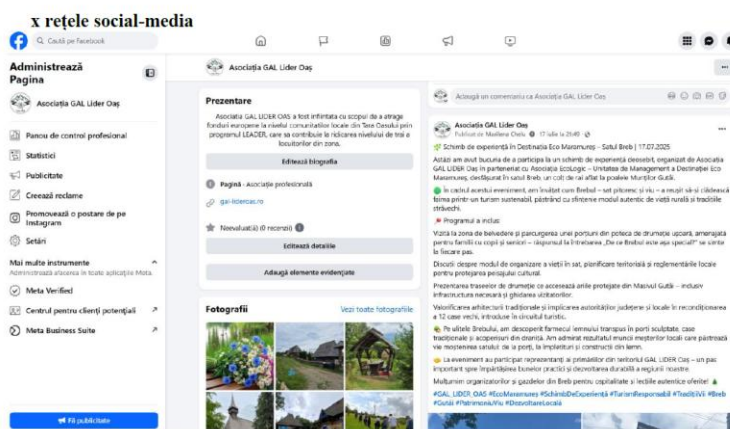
x rețele social-media

Caută pe Facebook

Administrează Pagina

Asociația GAL Lider Oaș

Panou de control profesional

Statistici

Publicitate

Creează reclame

Promovează o postare de pe Instagram

Setări

Mai multe instrumente
Administrează afacerea în toate aplicațiile Meta.

Meta Verified

Centrul pentru clienți potențiali

Meta Business Suite

Fă publicitate

Asociația GAL Lider Oaș

Prezentare

Asociația GAL LIDER OAȘ a fost înființată cu scopul de a atrage fonduri europene la nivelul comunităților locale din Țara Oașului prin programul LEADER, care sa contribuie la ridicarea nivelului de trai a locuitorilor din zona.

Editează biografia

Pagină · Asociație profesională

gal-lideroas.ro

Neevaluată (0 recenzii)

Editează detaliile

Adaugă elemente evidențiate

Fotografii

Vezi toate fotografiile

Adaugă un comentariu ca Asociația GAL Lider Oaș

Asociația GAL Lider Oaș
Publicat de Marilena Chețe · 17 iulie la 21:49

Schimb de experiență în Destinația Eco Maramureș – Satul Breb | 17.07.2025

Astăzi am avut bucuria de a participa la un schimb de experiență deosebit, organizat de Asociația GAL LIDER OAȘ în parteneriat cu Asociația EcoLogic – Unitatea de Management a Destinației Eco Maramureș, desfășurat în satul Breb, un colț de rai aflat la poalele Munților Gutâi.

În cadrul acestui eveniment, am învățat cum Brebul – sat pitoresc și viu – a reușit să-și clădească faima printr-un turism sustenabil, păstrând cu sfințenie modul autentic de viață rurală și tradițiile străvechi.

Programul a inclus:

Vizita la zona de belvedere și parcurgerea unei porțiuni din poteca de drumeție ușoară, amenajată pentru familii cu copii și seniori – răspunsul la întrebarea „De ce Brebul este așa special?" se simte la fiecare pas.

Discuții despre modul de organizare a vieții în sat, planificare teritorială și reglementările locale pentru protejarea peisajului cultural.

Prezentarea traseelor de drumeție ce accesează arii protejate din Masivul Gutâi – inclusiv infrastructura necesară și ghidarea vizitatorilor.

Valorificarea arhitecturii tradiționale și implicarea autorităților județene și locale în reconditionarea a 12 case vechi, introduse în circuitul turistic.

Pe ulițele Brebului, am descoperit farmecul lemnului transpus în porți sculptate, case tradiționale și acoperișuri din draniță. Am admirat rezultatul muncii meșterilor locali care păstrează vie moștenirea satului de la porți, la împletituri și construcții din lemn.

La eveniment au participat reprezentanți ai primăriilor din teritoriul GAL Lider Oaș – un pas important spre împărtășirea bunelor practici și dezvoltarea durabilă a regiunii noastre.

Mulțumim organizatorilor și gazdelor din Breb pentru ospitalitate și lecțiile autentice oferite!

#GAL_LIDER_OAS #EcoMaramures #SchimbDeExperiență #TurismResponsabil #TradițiiVii #Breb #Gutâi #PatrimoniuViu #DezvoltareLocală